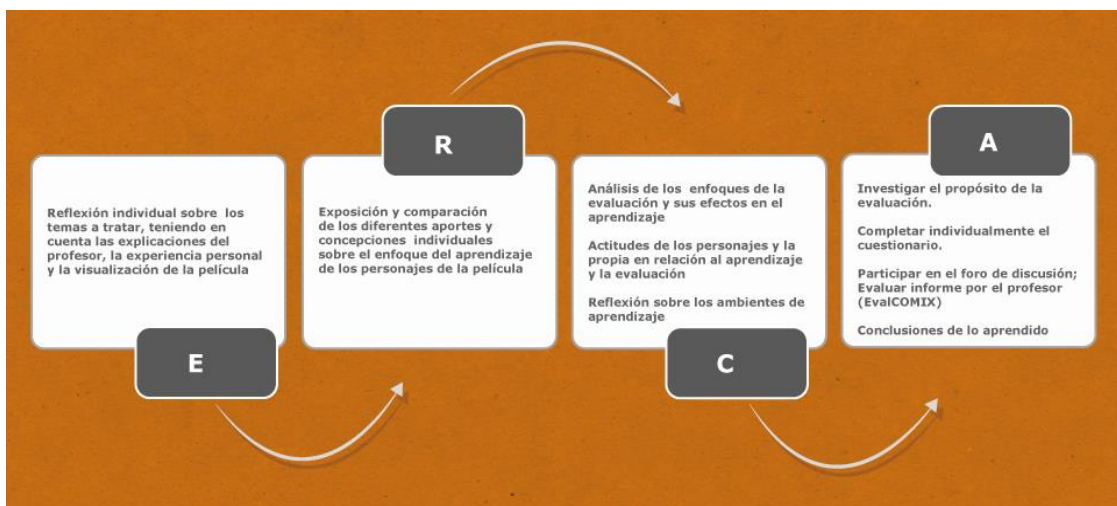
Reflexión individual sobre los temas a tratar, teniendo en cuenta las explicaciones del profesor, la experiencia personal y la visualización de la película

E

R

Exposición y comparación de los diferentes aportes y concepciones individuales sobre el enfoque del aprendizaje de los personajes de la película

Análisis de los enfoques de la evaluación y sus efectos en el aprendizaje

Actitudes de los personajes y la propia en relación al aprendizaje y la evaluación

Reflexión sobre los ambientes de aprendizaje

C

A

Investigar el propósito de la evaluación.

Completar individualmente el cuestionario.

Participar en el foro de discusión; Evaluar informe por el profesor (EvalCOMIX)

Conclusiones de lo aprendido